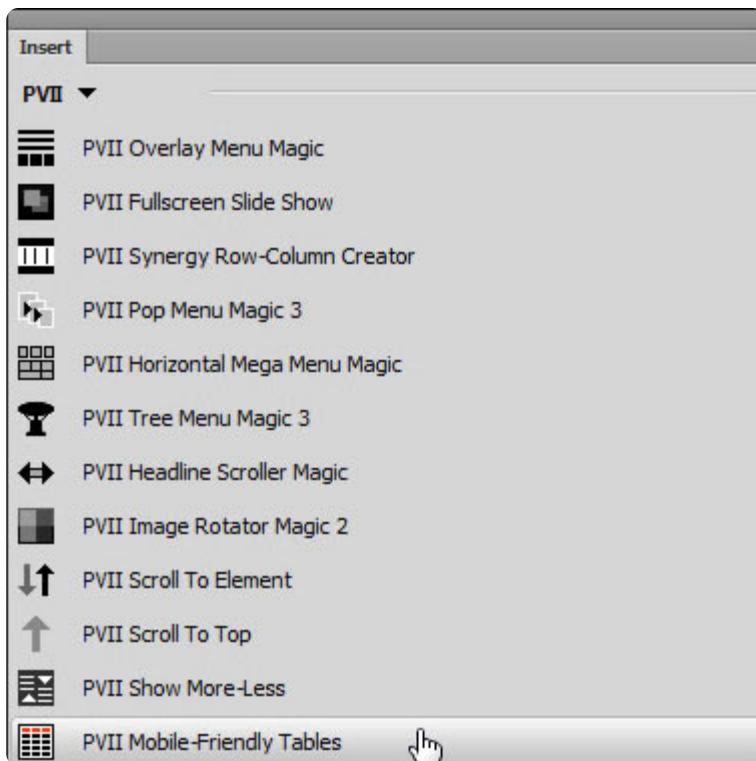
Insert

PVII

PVII Overlay Menu Magic

PVII Fullscreen Slide Show

PVII Synergy Row-Column Creator

PVII Pop Menu Magic 3

PVII Horizontal Mega Menu Magic

PVII Tree Menu Magic 3

PVII Headline Scroller Magic

PVII Image Rotator Magic 2

PVII Scroll To Element

PVII Scroll To Top

PVII Show More-Less

PVII Mobile-Friendly Tables